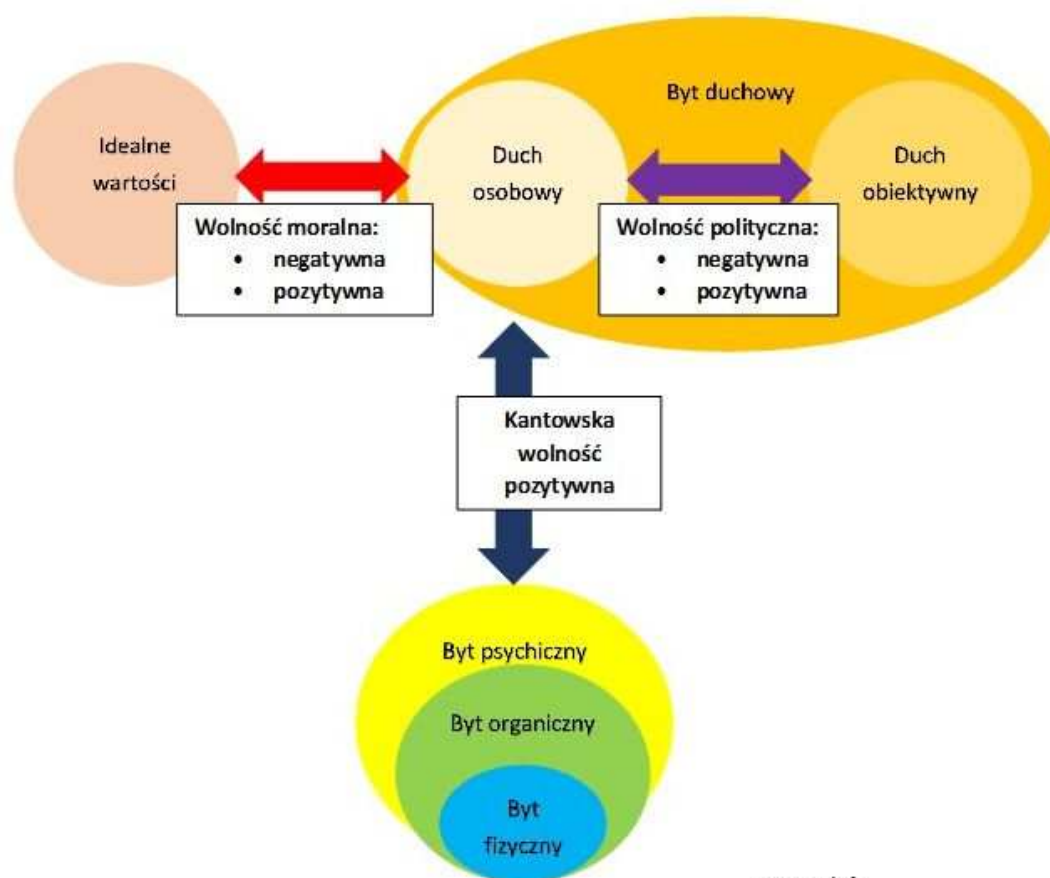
Byt duchowy

Idealne wartości

Duch osobowy

Duch obiektywny

Wolność moralna:
- negatywna
- pozytywna

Wolność polityczna:
- negatywna
- pozytywna

Kantowska wolność pozytywna

Byt psychiczny

Byt organiczny

Byt fizyczny